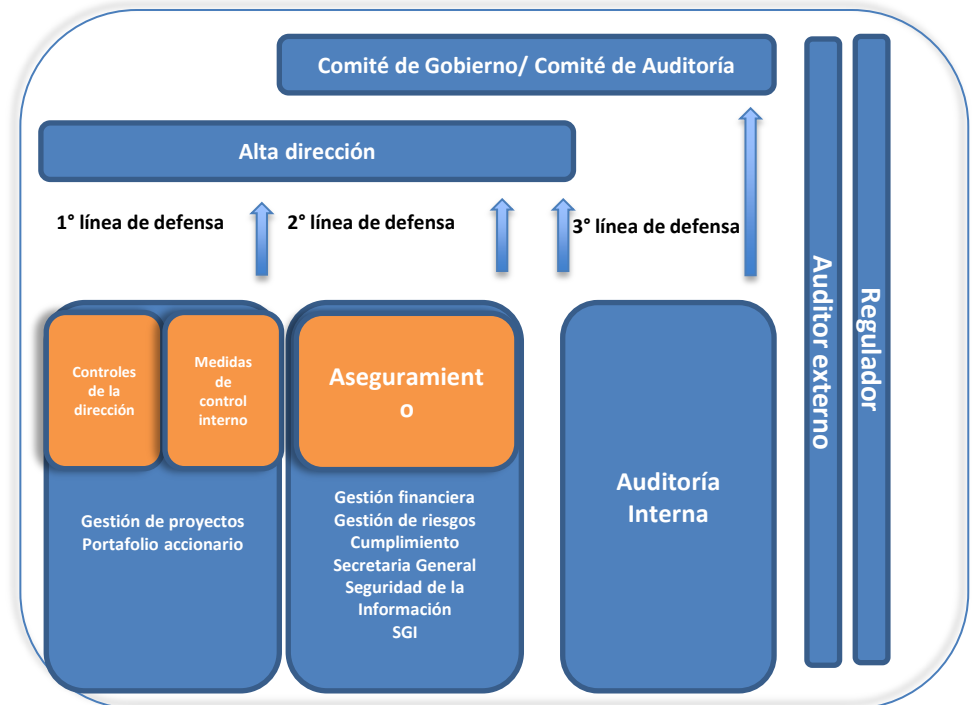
Comité de Gobierno/ Comité de Auditoría

Alta dirección

1° línea de defensa

2° línea de defensa

3° línea de defensa

Auditor externo

Regulador

Controles de la dirección

Medidas de control interno

Gestión de proyectos
Portafolio accionario

Aseguramient
o

Gestión financiera
Gestión de riesgos
Cumplimiento
Secretaria General
Seguridad de la Información
SGI

Auditoría Interna